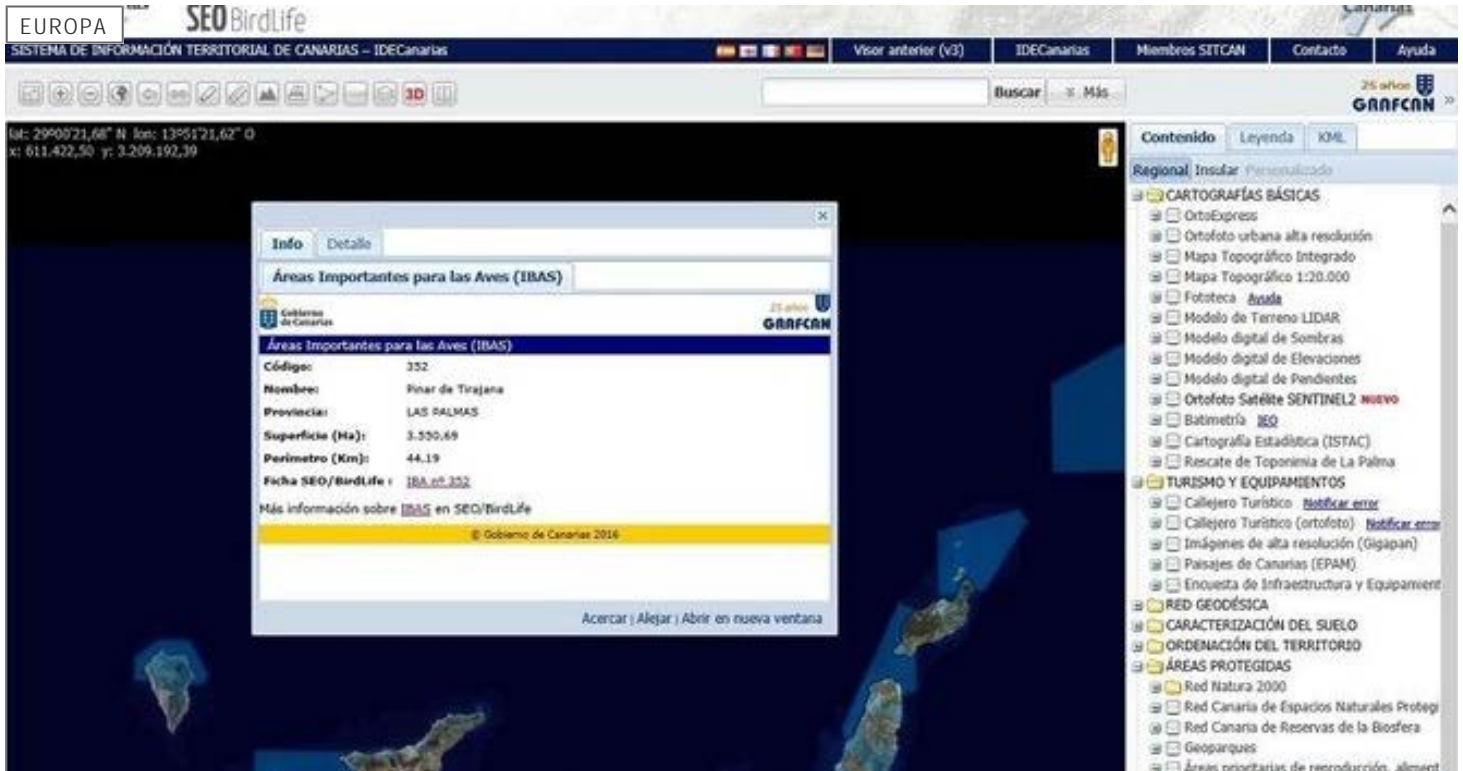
EUROPA

SEO BirdLife

Canarias

SISTEMA DE INFORMACIÓN TERRITORIAL DE CANARIAS – IDECanarias

Visor anterior (v3) | IDECanarias | Miembros SITCAN | Contacto | Ayuda

3D

Buscar | Más

25 años GRAFCAN

lat: 29º00'21,68" N lon: 13º51'21,62" O
x: 611.422,50 y: 3.209.192,39

Info | Detalle

Áreas Importantes para las Aves (IBAS)

Gobierno de Canarias

25 años GRAFCAN

Áreas Importantes para las Aves (IBAS)

| | |
|---|---|
| Código: | 352 |
| Nombre: | Pinar de Tirajana |
| Provincia: | LAS PALMAS |
| Superficie (Ha): | 3.550.69 |
| Perimetro (Km): | 44.19 |
| Ficha SEO/BirdLife : | IBA nº 352 |

Más información sobre IBAS en SEO/BirdLife

© Gobierno de Canarias 2016

Acercar | Alejar | Abrir en nueva ventana

Contenido | Leyenda | KML

Regional Insular Personalizado

CARTOGRAFÍAS BÁSICAS
OrtoExpress
Ortofoto urbana alta resolución
Mapa Topográfico Integrado
Mapa Topográfico 1:20.000
Fototeca Ayuda
Modelo de Terreno LIDAR
Modelo digital de Sombras
Modelo digital de Elevaciones
Modelo digital de Pendientes
Ortofoto Satélite SENTINEL2 NUEVO
Batimetría IEO
Cartografía Estadística (ISTAC)
Rescate de Toponimia de La Palma
TURISMO Y EQUIPAMIENTOS
Callejero Turístico Notificar error
Callejero Turístico (ortofoto) Notificar error
Imágenes de alta resolución (Gigapan)
Paisajes de Canarias (EPAM)
Encuesta de Infraestructura y Equipamient
RED GEODÉSICA
CARACTERIZACIÓN DEL SUELO
ORDENACIÓN DEL TERRITORIO
ÁREAS PROTEGIDAS
Red Natura 2000
Red Canaria de Espacios Naturales Protegi
Red Canaria de Reservas de la Biosfera
Geoparques
Áreas prioritarias de reproducción, aliment